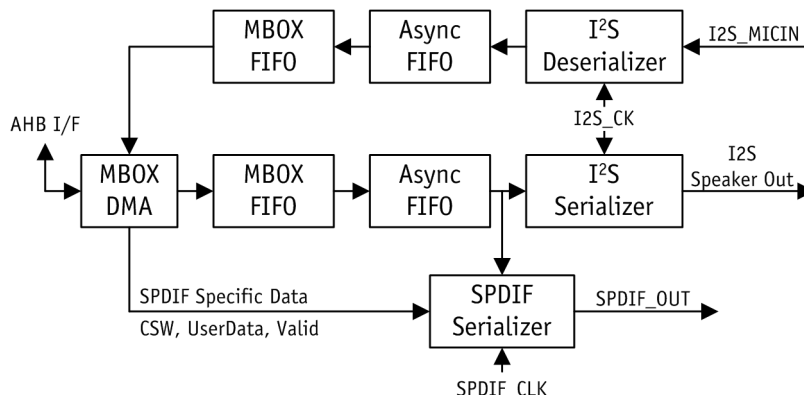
MBOX FIFO

Async FIFO

I²S Deserializer

I2S_MICIN

AHB I/F

I2S_CK

MBOX DMA

MBOX FIFO

Async FIFO

I²S Serializer

I2S Speaker Out

SPDIF Specific Data

CSW, UserData, Valid

SPDIF Serializer

SPDIF_OUT

SPDIF_CLK